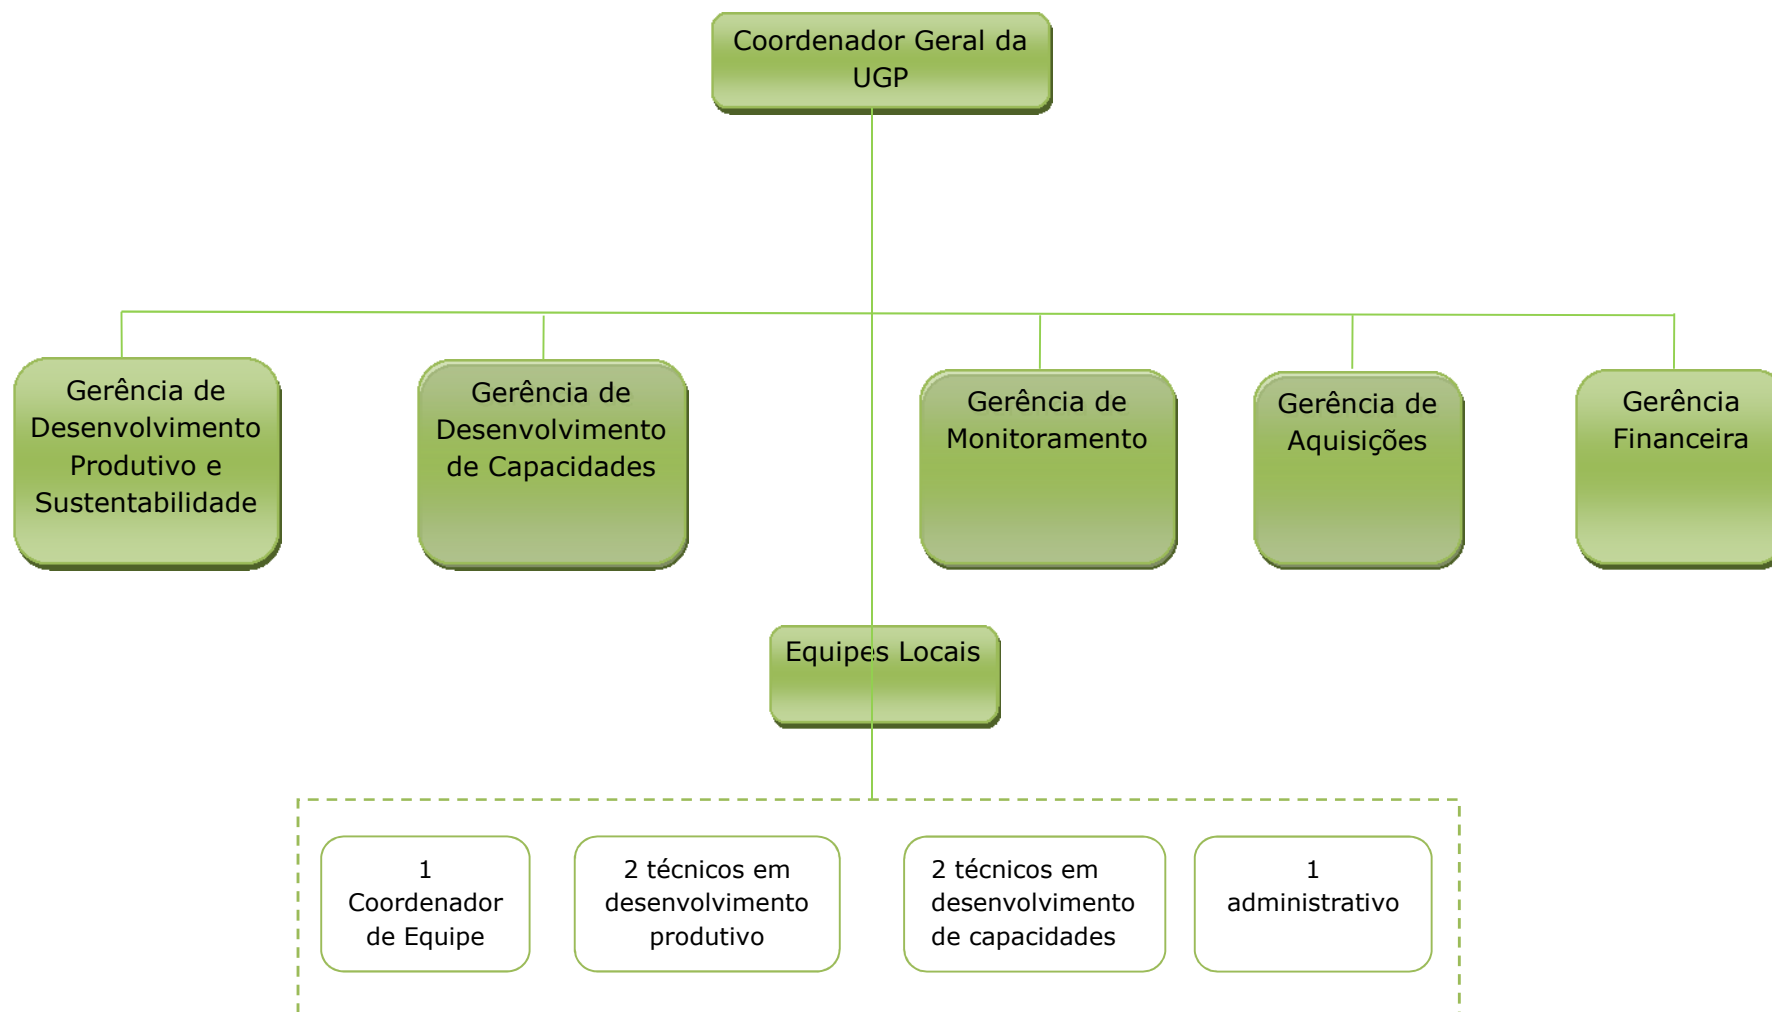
Coordenador Geral da UGP

Gerência de Desenvolvimento Produtivo e Sustentabilidade

Gerência de Desenvolvimento de Capacidades

Gerência de Monitoramento

Gerência de Aquisições

Gerência Financeira

Equipes Locais

1 Coordenador de Equipe

2 técnicos em desenvolvimento produtivo

2 técnicos em desenvolvimento de capacidades

1 administrativo